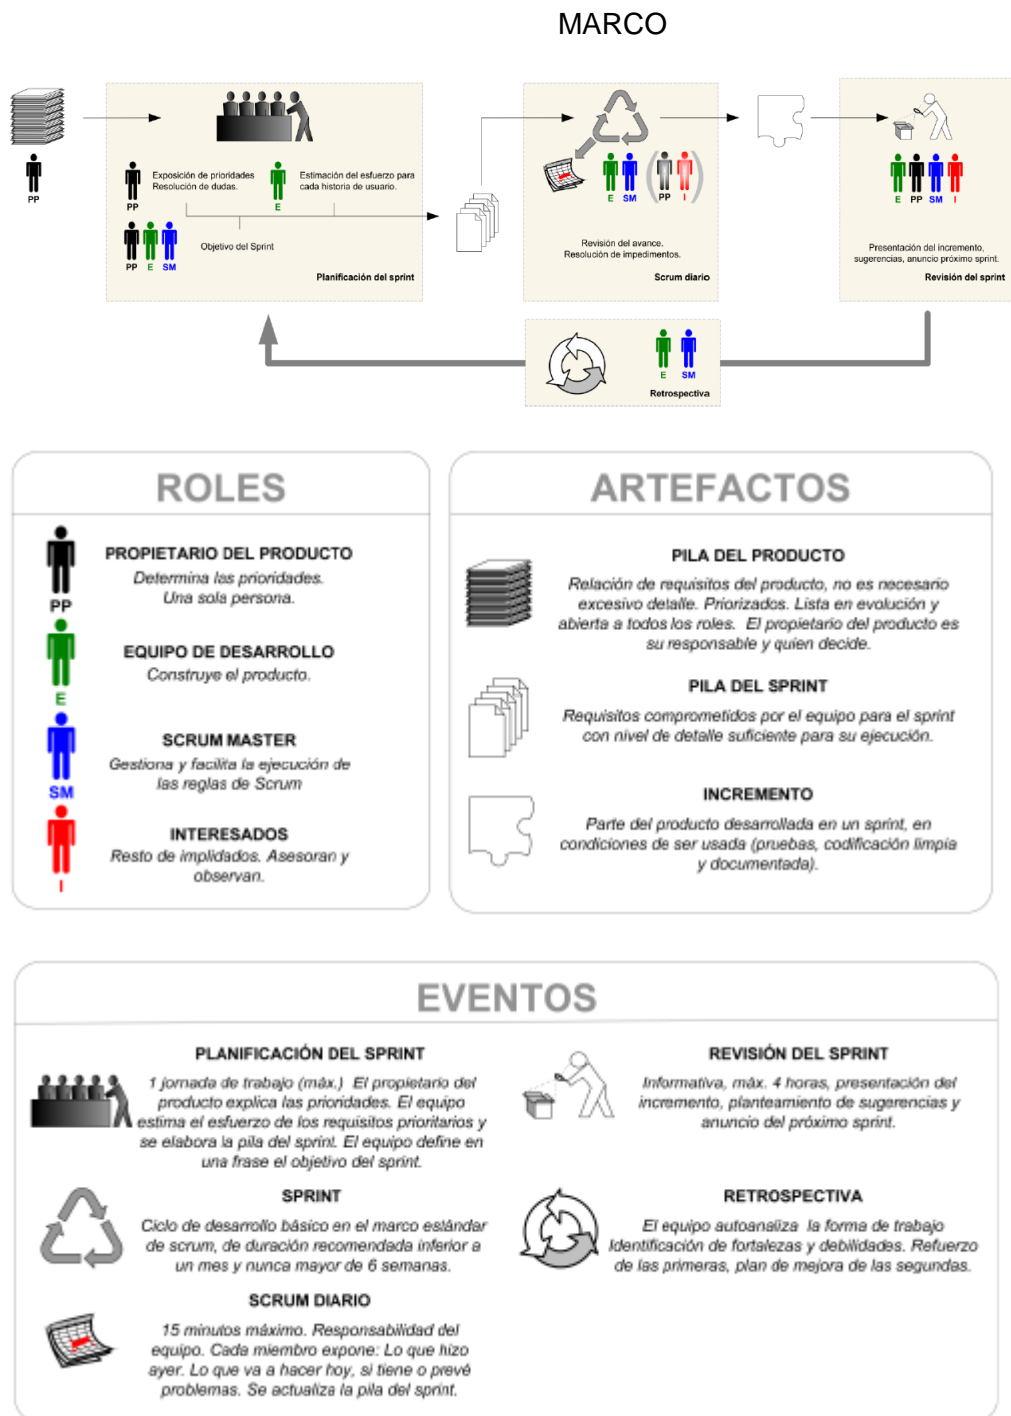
MARCO

PP

PP Exposición de prioridades Resolución de dudas.

E Estimación del esfuerzo para cada historia de usuario.

PP E SM Objetivo del Sprint

Planificación del sprint

E SM PP I

Revisión del avance. Resolución de impedimentos.

Scrum diario

E PP SM I

Presentación del incremento, sugerencias, anuncio próximo sprint.

Revisión del sprint

E SM

Retrospectiva

ROLES

PP
PROPIETARIO DEL PRODUCTO
Determina las prioridades. Una sola persona.

E
EQUIPO DE DESARROLLO
Construye el producto.

SM
SCRUM MASTER
Gestiona y facilita la ejecución de las reglas de Scrum

I
INTERESADOS
Resto de implicados. Asesoran y observan.

ARTEFACTOS

PILA DEL PRODUCTO
Relación de requisitos del producto, no es necesario excesivo detalle. Priorizados. Lista en evolución y abierta a todos los roles. El propietario del producto es su responsable y quien decide.

PILA DEL SPRINT
Requisitos comprometidos por el equipo para el sprint con nivel de detalle suficiente para su ejecución.

INCREMENTO
Parte del producto desarrollada en un sprint, en condiciones de ser usada (pruebas, codificación limpia y documentada).

EVENTOS

PLANIFICACIÓN DEL SPRINT
1 jornada de trabajo (máx.) El propietario del producto explica las prioridades. El equipo estima el esfuerzo de los requisitos prioritarios y se elabora la pila del sprint. El equipo define en una frase el objetivo del sprint.

SPRINT
Ciclo de desarrollo básico en el marco estándar de scrum, de duración recomendada inferior a un mes y nunca mayor de 6 semanas.

SCRUM DIARIO
15 minutos máximo. Responsabilidad del equipo. Cada miembro expone: Lo que hizo ayer. Lo que va a hacer hoy, si tiene o prevé problemas. Se actualiza la pila del sprint.

REVISIÓN DEL SPRINT
Informativa, máx. 4 horas, presentación del incremento, planteamiento de sugerencias y anuncio del próximo sprint.

RETROSPECTIVA
El equipo autoanaliza la forma de trabajo Identificación de fortalezas y debilidades. Refuerzo de las primeras, plan de mejora de las segundas.